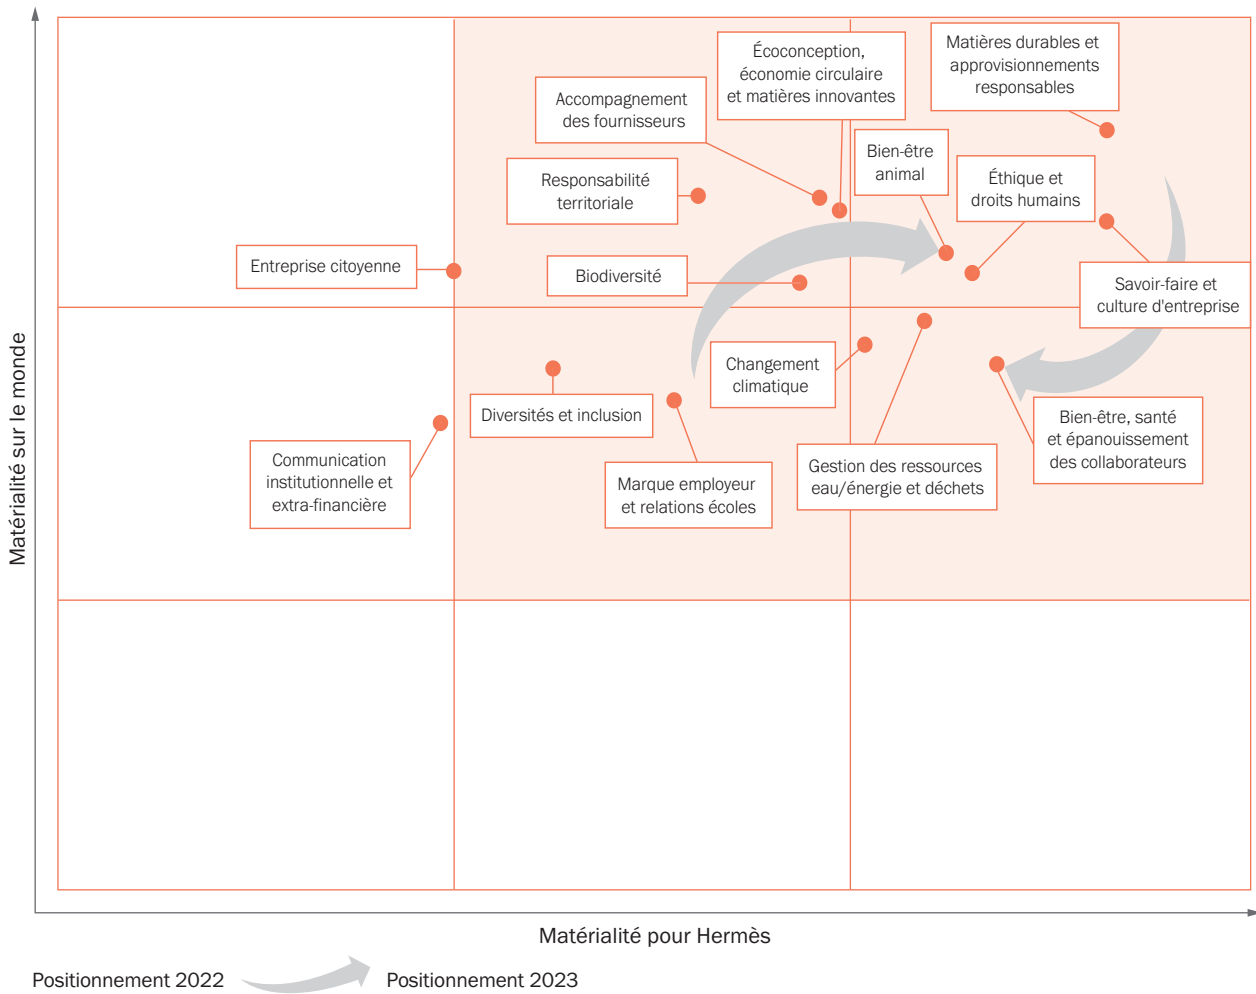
Matérialité sur le monde

Matières durables et approvisionnements responsables

Écoconception, économie circulaire et matières innovantes

Accompagnement des fournisseurs

Responsabilité territoriale

Bien-être animal

Éthique et droits humains

Entreprise citoyenne

Biodiversité

Savoir-faire et culture d'entreprise

Changement climatique

Diversités et inclusion

Communication institutionnelle et extra-financière

Marque employeur et relations écoles

Gestion des ressources eau/énergie et déchets

Bien-être, santé et épanouissement des collaborateurs

Matérialité pour Hermès

Positionnement 2022

Positionnement 2023